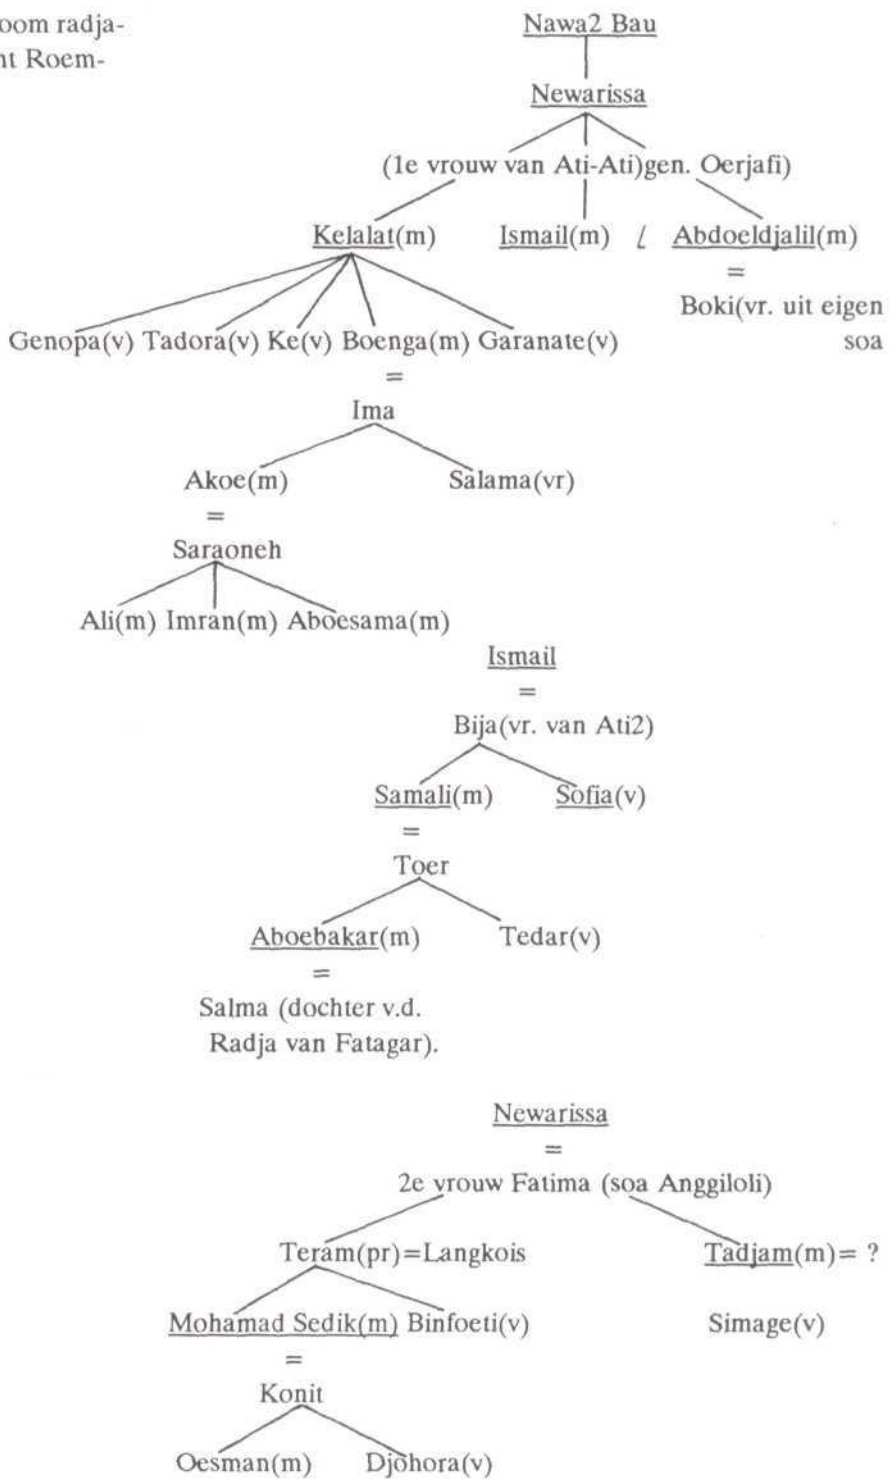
oom radja-
nt Roem-

Nawa2 Bau

Newarissa

(1e vrouw van Ati-Ati)gen. Oerjafi)

Kelalat(m) Ismail(m) / Abdoeldjalil(m)
=
Boki(vr. uit eigen soa

Genopa(v) Tadora(v) Ke(v) Boenga(m) Garanate(v)
=
Ima

Akoe(m) Salama(vr)
=
Saraoneh

Ali(m) Imran(m) Aboesama(m)

Ismail
=
Bija(vr. van Ati2)

Samali(m) Sofia(v)
=
Toer

Aboebakar(m) Tedar(v)
=
Salma (dochter v.d. Radja van Fatagar).

Newarissa
=
2e vrouw Fatima (soa Anggiloli)

Teram(pr)=Langkois Tadjam(m)= ?

Mohamad Sedik(m) Binfoeti(v) Simage(v)
=
Konit

Oesman(m) Djohora(v)